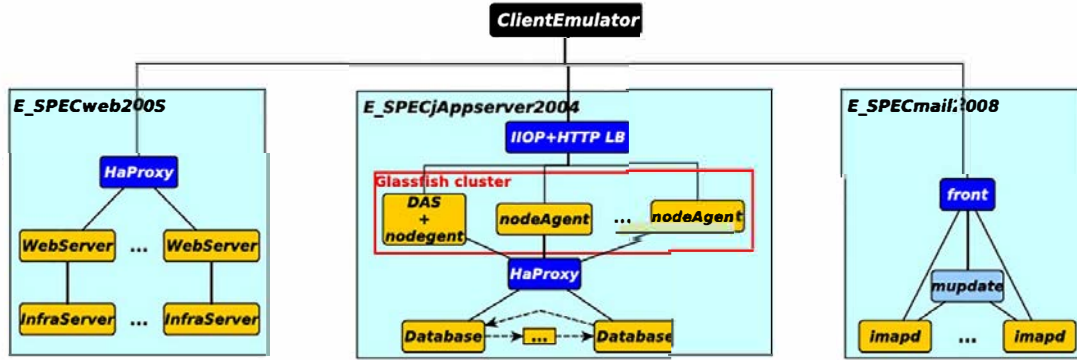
ClientEmulator

E_SPECweb2005

HaProxy

WebServer ... WebServer

InfraServer ... InfraServer

E_SPECjAppserver2004

IIOP+HTTP LB

Glassfish cluster

DAS + nodegent

nodeAgent ... nodeAgent

HaProxy

Database ... Database

E_SPECmail2008

front

mupdate

imapd ... imapd